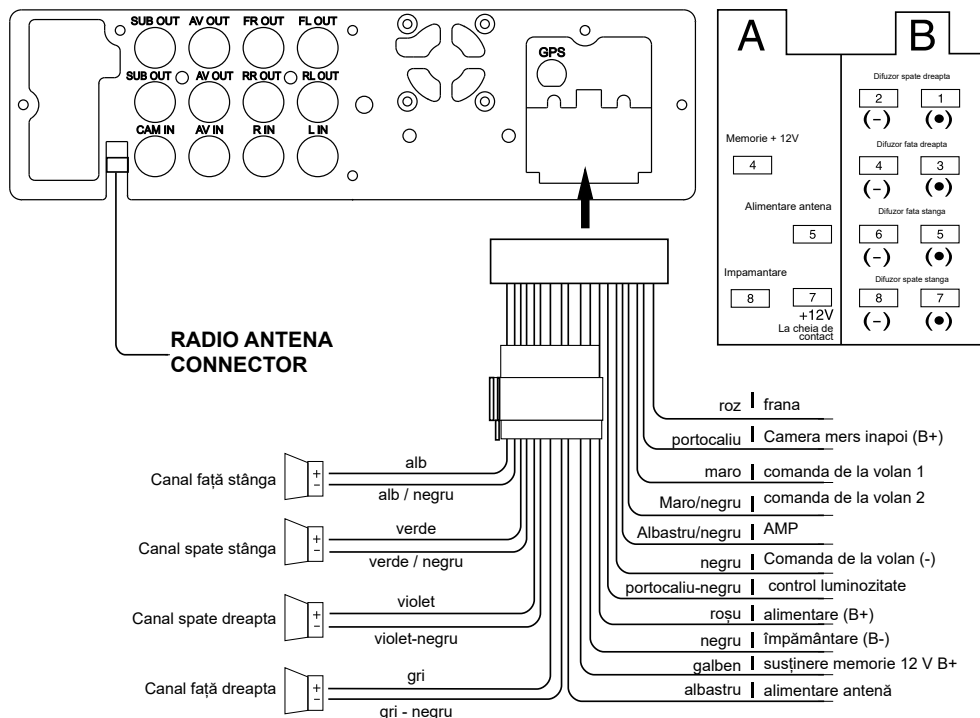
SUB OUT AV OUT FR OUT FL OUT
SUB OUT AV OUT RR OUT RL OUT
CAM IN AV IN R IN L IN
GPS

A
Memorie + 12V
4
Alimentare antena
5
Impamantare
8
7
+12V
La cheia de contact

B
Difuzor spate dreapta
2 1
(-) (●)
Difuzor fata dreapta
4 3
(-) (●)
Difuzor fata stanga
6 5
(-) (●)
Difuzor spate stanga
8 7
(-) (●)

RADIO ANTENA CONNECTOR

roz | frana
portocaliu | Camera mers inapoi (B+)
maro | comanda de la volan 1
Maro/negru | comanda de la volan 2
Albastru/negru | AMP
negru | Comanda de la volan (-)
portocaliu-negru | control luminozitate
roșu | alimentare (B+)
negru | împământare (B-)
galben | susținere memorie 12 V B+
albastru | alimentare antenă

Canal față stânga
alb
alb / negru
Canal spate stânga
verde
verde / negru
Canal spate dreapta
violet
violet-negru
Canal față dreapta
gri
gri - negru